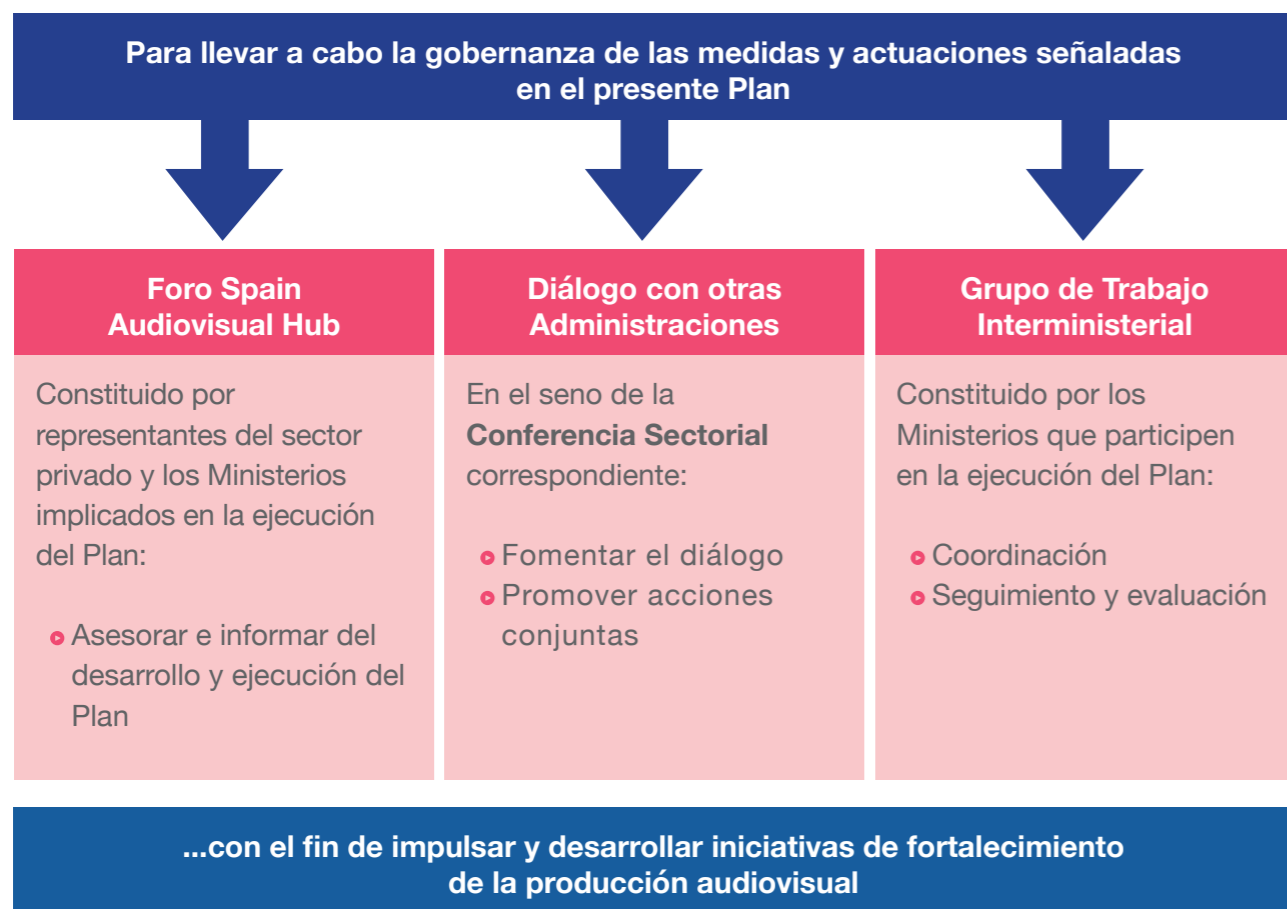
Para llevar a cabo la gobernanza de las medidas y actuaciones señaladas en el presente Plan

Foro Spain Audiovisual Hub

Constituido por representantes del sector privado y los Ministerios implicados en la ejecución del Plan:

- Asesorar e informar del desarrollo y ejecución del Plan

Diálogo con otras Administraciones

En el seno de la **Conferencia Sectorial** correspondiente:

- Fomentar el diálogo
- Promover acciones conjuntas

Grupo de Trabajo Interministerial

Constituido por los Ministerios que participen en la ejecución del Plan:

- Coordinación
- Seguimiento y evaluación

...con el fin de impulsar y desarrollar iniciativas de fortalecimiento de la producción audiovisual